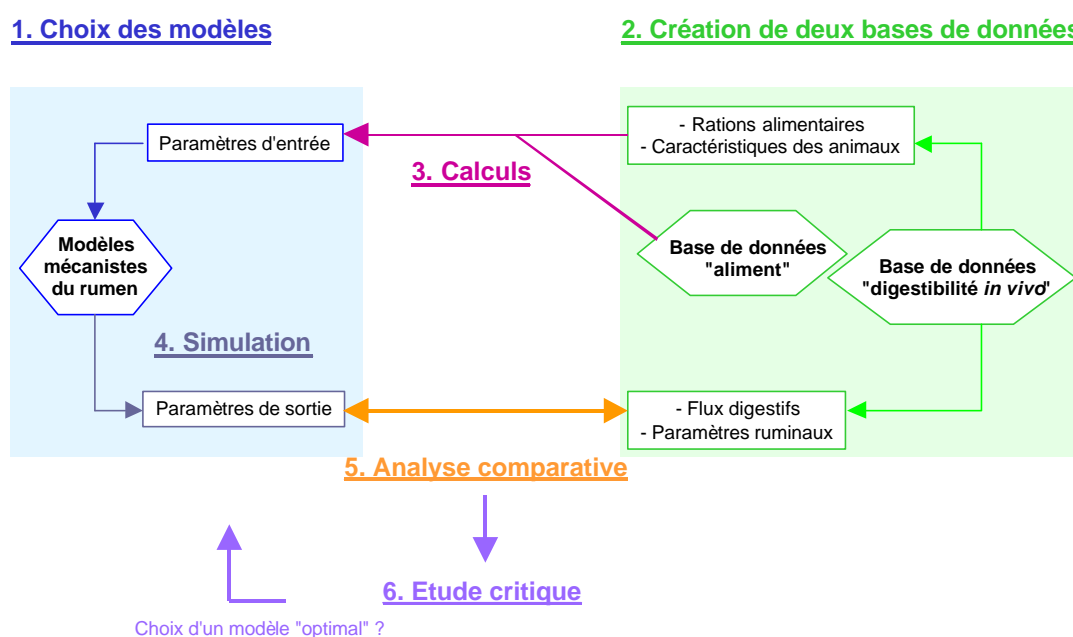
1. Choix des modèles

2. Création de deux bases de donnée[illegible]

Paramètres d'entrée

- Rations alimentaires
- Caractéristiques des animaux

3. Calculs

Modèles mécanistes du rumen

Base de données "aliment"

Base de données "digestibilité *in vivo*"

4. Simulation

Paramètres de sortie

- Flux digestifs
- Paramètres ruminaux

5. Analyse comparative

6. Etude critique

Choix d'un modèle "optimal" ?